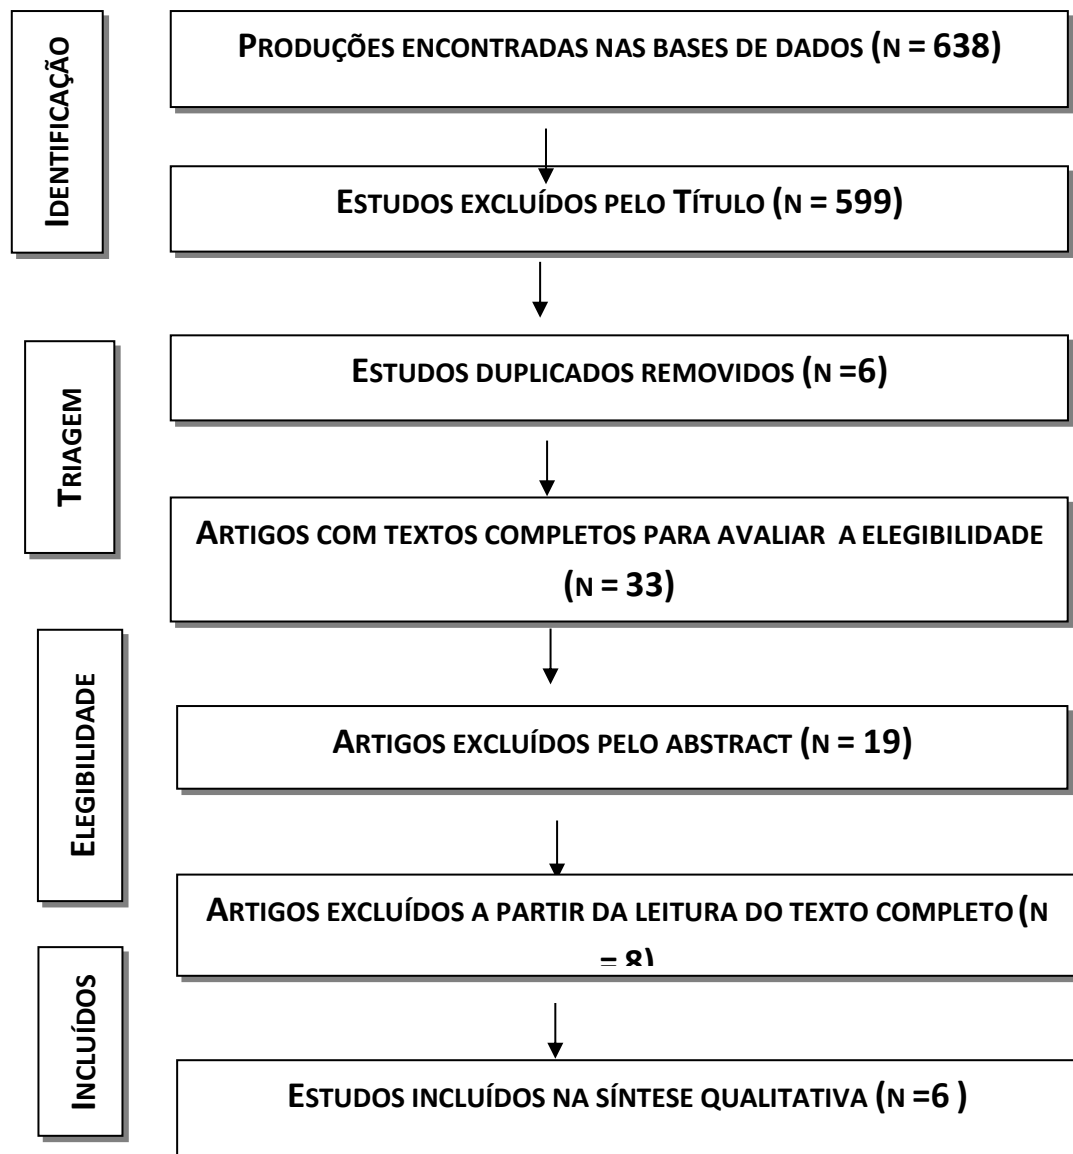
Identificação

Produções encontradas nas bases de dados (n = 638)

Estudos excluídos pelo Título (n = 599)

Triagem

Estudos duplicados removidos (n =6)

Artigos com textos completos para avaliar a elegibilidade (n = 33)

Elegibilidade

Artigos excluídos pelo abstract (n = 19)

Artigos excluídos a partir da leitura do texto completo (n = 8)

Incluídos

Estudos incluídos na síntese qualitativa (n =6 )